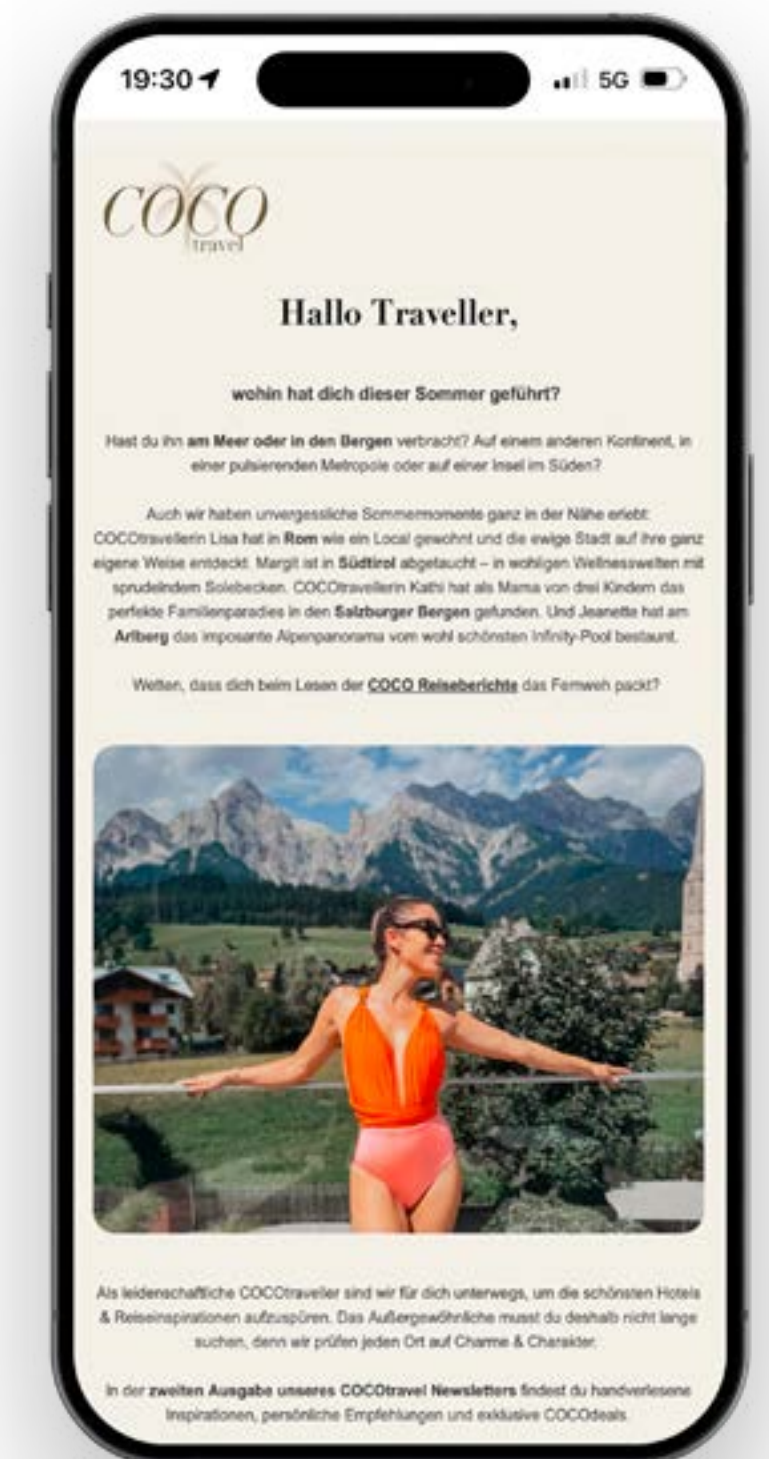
19:30

5G

COCO
travel

Hallo Traveller,

wohin hat dich dieser Sommer geführt?

Hast du ihn am Meer oder in den Bergen verbracht? Auf einem anderen Kontinent, in einer pulsierenden Metropole oder auf einer Insel im Süden?

Auch wir haben unvergessliche Sommermomente ganz in der Nähe erlebt: COCOtravellerin Lisa hat in Rom wie ein Local gewohnt und die ewige Stadt auf ihre ganz eigene Weise entdeckt. Margit ist in Südtirol abgetaucht – in wohligen Wellnesswelten mit sprudelndem Solebecken. COCOtravellerin Kathi hat als Mama von drei Kindern das perfekte Familienparadies in den Salzburger Bergen gefunden. Und Jeanette hat am Arlberg das imposante Alpenpanorama vom wohl schönsten Infinity-Pool bestaunt.

Wetten, dass dich beim Lesen der COCO Reiseberichte das Fernweh packt?

Als leidenschaftliche COCOtraveller sind wir für dich unterwegs, um die schönsten Hotels & Reiseinspirationen aufzuspüren. Das Außergewöhnliche musst du deshalb nicht lange suchen, denn wir prüfen jeden Ort auf Charme & Charakter.

In der zweiten Ausgabe unseres COCOtravel Newsletters findest du handverlesene Inspirationen, persönliche Empfehlungen und exklusive COCOdeals.